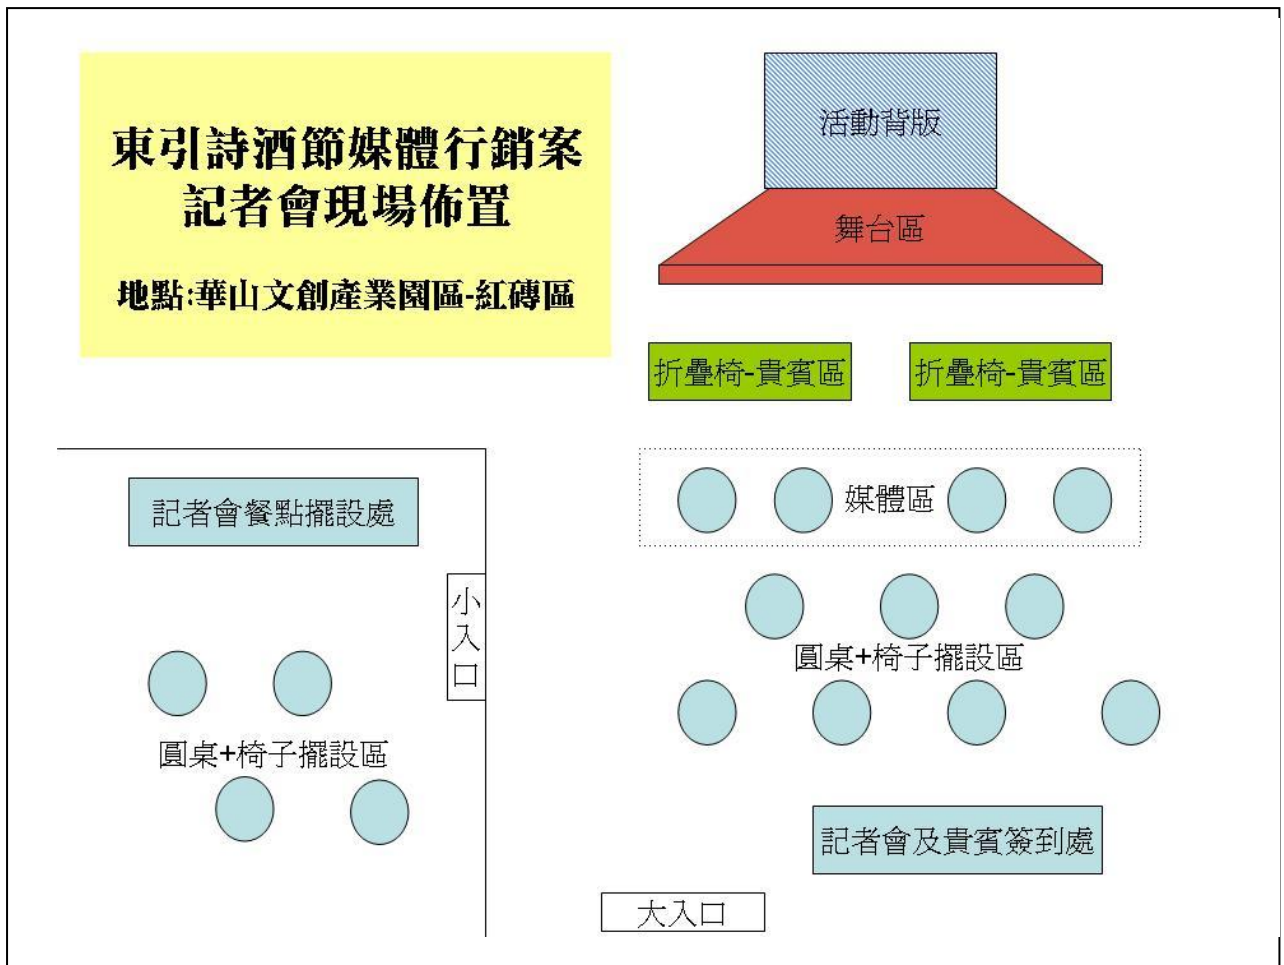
東引詩酒節媒體行銷案
記者會現場佈置

地點:華山文創產業園區-紅磚區

活動背版

舞台區

折疊椅-貴賓區

折疊椅-貴賓區

記者會餐點擺設處

媒體區

小入口

圓桌+椅子擺設區

圓桌+椅子擺設區

記者會及貴賓簽到處

大入口